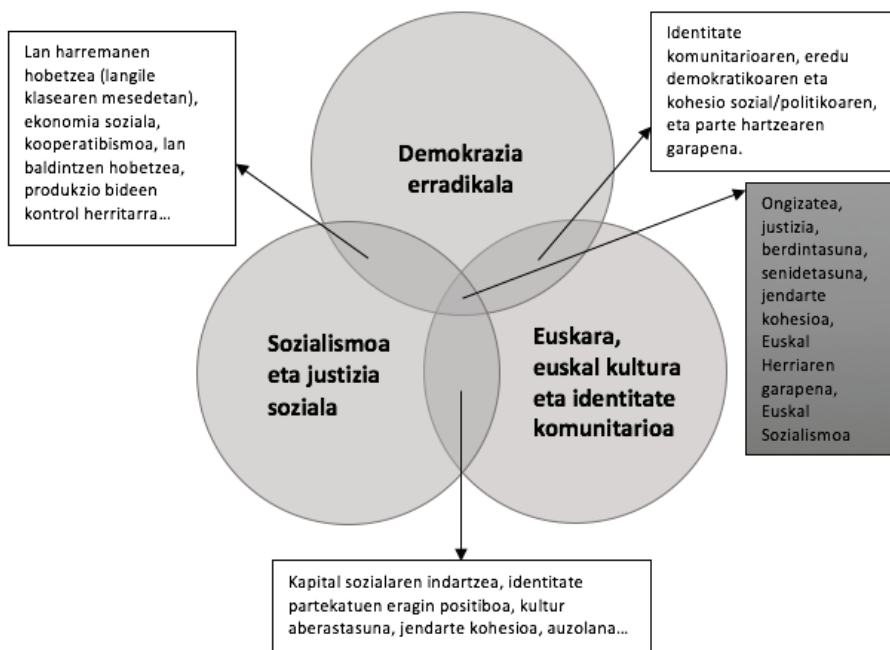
Lan harremanen hobetzea (langile klasearen mesedetan), ekonomia soziala, kooperatibismoa, lan baldintzen hobetzea, produkzio bideen kontrol herritarra...

Identitate komunitarioaren, eredu demokratikoaren eta kohesio sozial/politikoaren, eta parte hartzearen garapena.

Demokrazia erradikala

Ongizatea, justizia, berdintasuna, senidetasuna, jendarte kohesioa, Euskal Herriaren garapena, Euskal Sozialismoa

Sozialismoa eta justizia soziala

Euskara, euskal kultura eta identitate komunitarioa

Kapital sozialaren indartzea, identitate partekatuen eragin positiboa, kultur aberastasuna, jendarte kohesioa, auzolana...